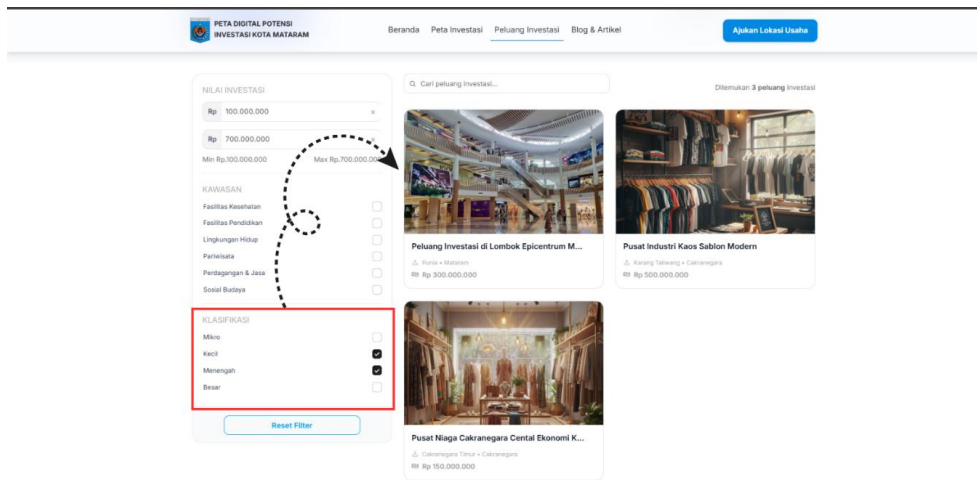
PETA DIGITAL POTENSI INVESTASI KOTA MATARAM

Beranda Peta Investasi Peluang Investasi Blog & Artikel

Ajukan Lokasi Usaha

NILAI INVESTASI

Rp 100.000.000 ×

Rp 700.000.000 ×

Min Rp.100.000.000 Max Rp.700.000.000

KAWASAN

Fasilitas Kesehatan

Fasilitas Pendidikan

Lingkungan Hidup

Pariwisata

Perdagangan & Jasa

Sosial Budaya

KLASIFIKASI

Mikro

Kecil

Menengah

Besar

Reset Filter

Cari peluang investasi...

Ditemukan 3 peluang investasi

Peluang Investasi di Lombok Epicentrum M...

Punia • Mataram

Rp 300.000.000

Pusat Industri Kaos Sablon Modern

Karang Taliwang • Cakranegara

Rp 500.000.000

Pusat Niaga Cakranegara Cental Ekonomi K...

Cakranegara Timur • Cakranegara

Rp 150.000.000